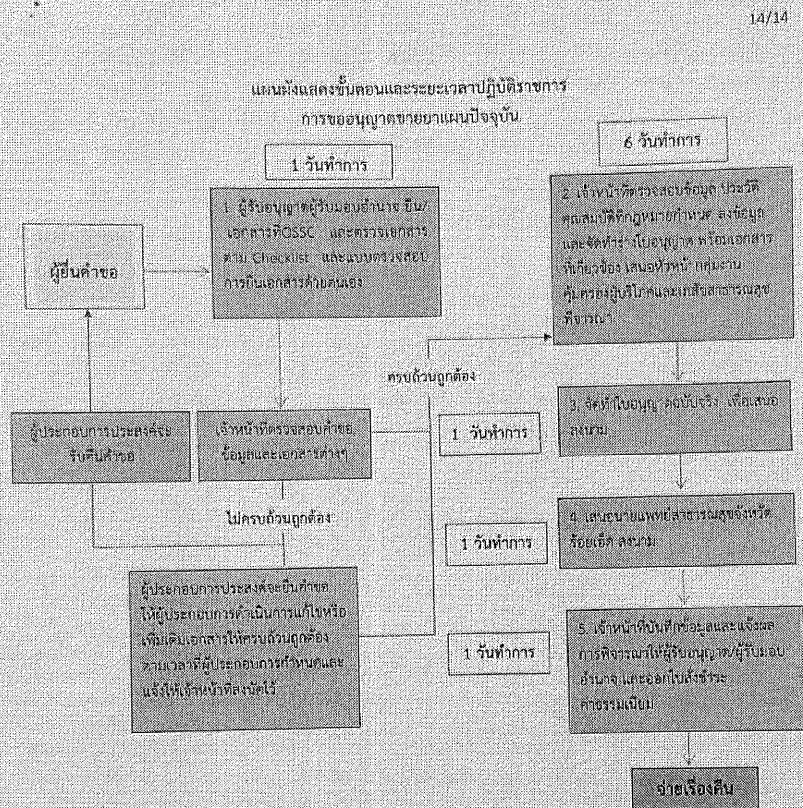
14/14

แผนผังแสดงขั้นตอนและระยะเวลาปฏิบัติราชการ
การขออนุญาตขายยาแผนปัจจุบัน

1 วันทำการ

6 วันทำการ

ผู้ยื่นคำขอ

1. ผู้รับอนุญาต/ผู้รับมอบอำนาจ ยื่น/เอกสารที่OSSC และตรวจเอกสารตาม Checklist และแบบตรวจสอบการยื่นเอกสารด้วยตนเอง

2. เจ้าหน้าที่ตรวจสอบข้อมูล ประวัติ คุณสมบัติทางกฎหมายกำหนด ลงข้อมูล และจัดทำร่างใบอนุญาต พร้อมเอกสารที่เกี่ยวข้อง เสนอหัวหน้า กลุ่มงานคุ้มครองผู้บริโภคและเภสัชสาธารณสุขพิจารณา

ครบถ้วนถูกต้อง

ผู้ประกอบการประสงค์จะรับคืนคำขอ

เจ้าหน้าที่ตรวจสอบคำขอ ข้อมูลและเอกสารต่างๆ

1 วันทำการ

3. จัดทำใบอนุญาต ลงบัญชี เพื่อเสนอลงนาม

ไม่ครบถ้วนถูกต้อง

1 วันทำการ

4. เสนอนายแพทย์สาธารณสุขจังหวัดร้อยเอ็ด ลงนาม

ผู้ประกอบการประสงค์จะยื่นคำขอ ให้ผู้ประกอบการดำเนินการแก้ไขหรือเพิ่มเติมเอกสารให้ครบถ้วนถูกต้องตามเวลาที่ผู้ประกอบการกำหนดและแจ้งให้เจ้าหน้าที่ลงบัดไว้

1 วันทำการ

5. เจ้าหน้าที่บันทึกข้อมูลและแจ้งผลการพิจารณาให้ผู้รับอนุญาต/ผู้รับมอบอำนาจ และออกใบสั่งชำระค่าธรรมเนียม

จ่ายเรื่องคืน